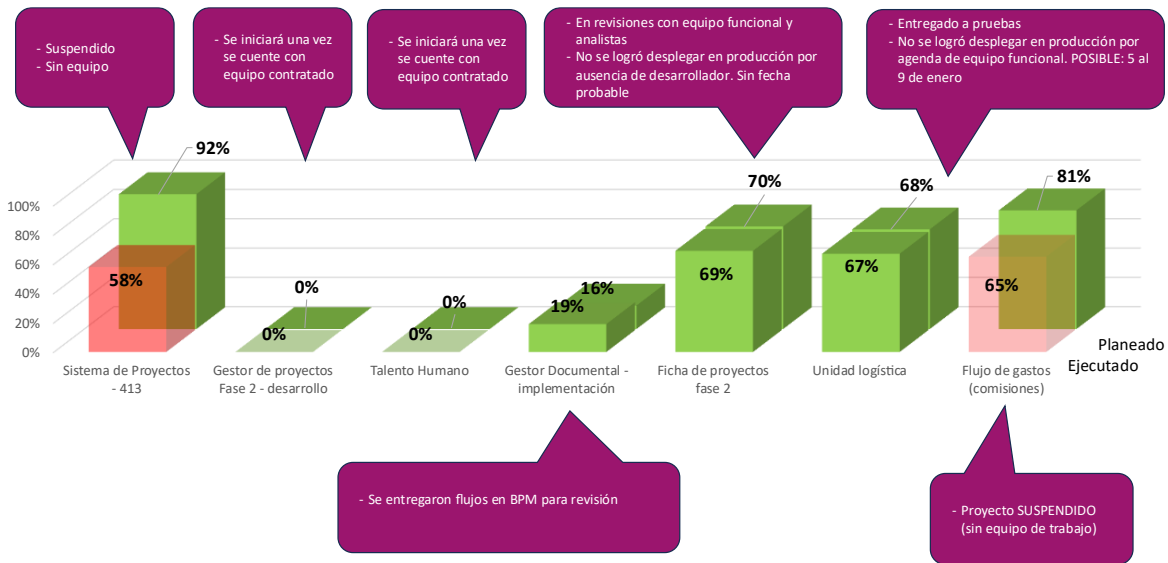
- Suspendido
- Sin equipo

- Se iniciará una vez se cuente con equipo contratado

- Se iniciará una vez se cuente con equipo contratado

- En revisiones con equipo funcional y analistas
- No se logró desplegar en producción por ausencia de desarrollador. Sin fecha probable

- Entregado a pruebas
- No se logró desplegar en producción por agenda de equipo funcional. POSIBLE: 5 al 9 de enero

100%
80%
60%
40%
20%
0%

92%
58%
0%
0%
0%
0%
16%
19%
70%
69%
68%
67%
81%
65%

Planeado
Ejecutado

Sistema de Proyectos - 413
Gestor de proyectos Fase 2 - desarrollo
Talento Humano
Gestor Documental - implementación
Ficha de proyectos fase 2
Unidad logística
Flujo de gastos (comisiones)

- Se entregaron flujos en BPM para revisión

- Proyecto SUSPENDIDO (sin equipo de trabajo)